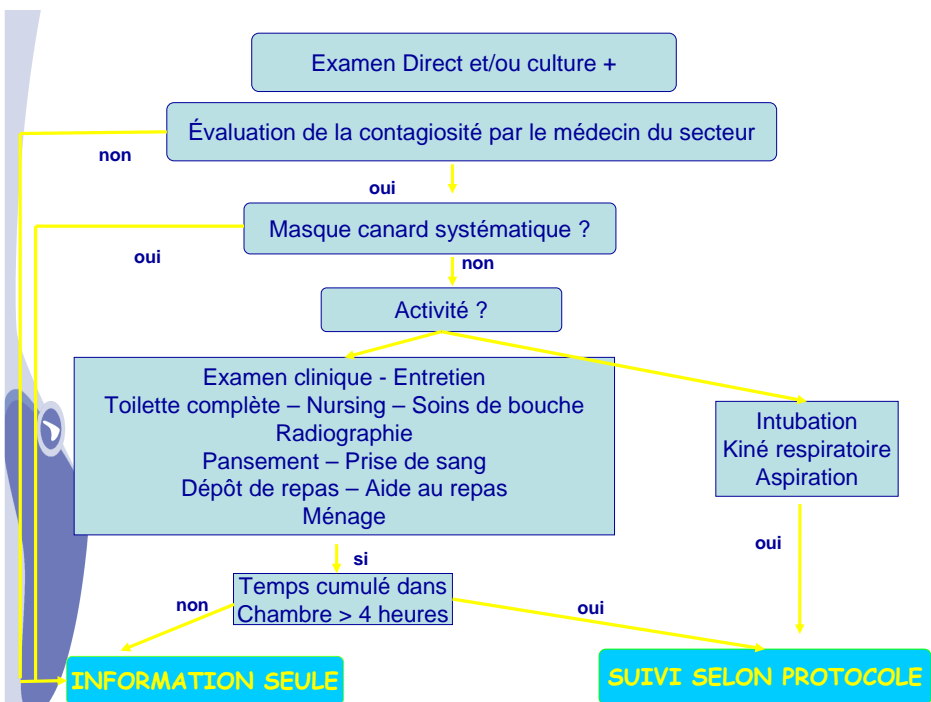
Examen Direct et/ou culture +

Évaluation de la contagiosité par le médecin du secteur

non

oui

Masque canard systématique ?

oui

non

Activité ?

Examen clinique - Entretien
Toilette complète – Nursing – Soins de bouche
Radiographie
Pansement – Prise de sang
Dépôt de repas – Aide au repas
Ménage

Intubation
Kiné respiratoire
Aspiration

oui

si

Temps cumulé dans Chambre > 4 heures

non

oui

INFORMATION SEULE

SUIVI SELON PROTOCOLE